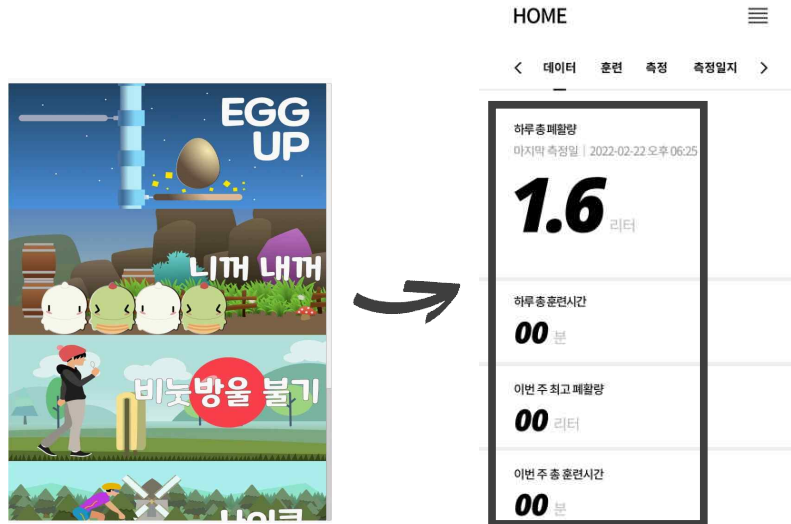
EGG UP

니꺼 내꺼

비눗방울 불기

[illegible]

HOME

< 데이터 훈련 측정 측정일지 >

하루 총 폐활량
마지막 측정일 | 2022-02-22 오후 06:25
1.6 리터

하루 총 훈련시간
00 분

이번 주 최고 폐활량
00 리터

이번 주 총 훈련시간
00 분